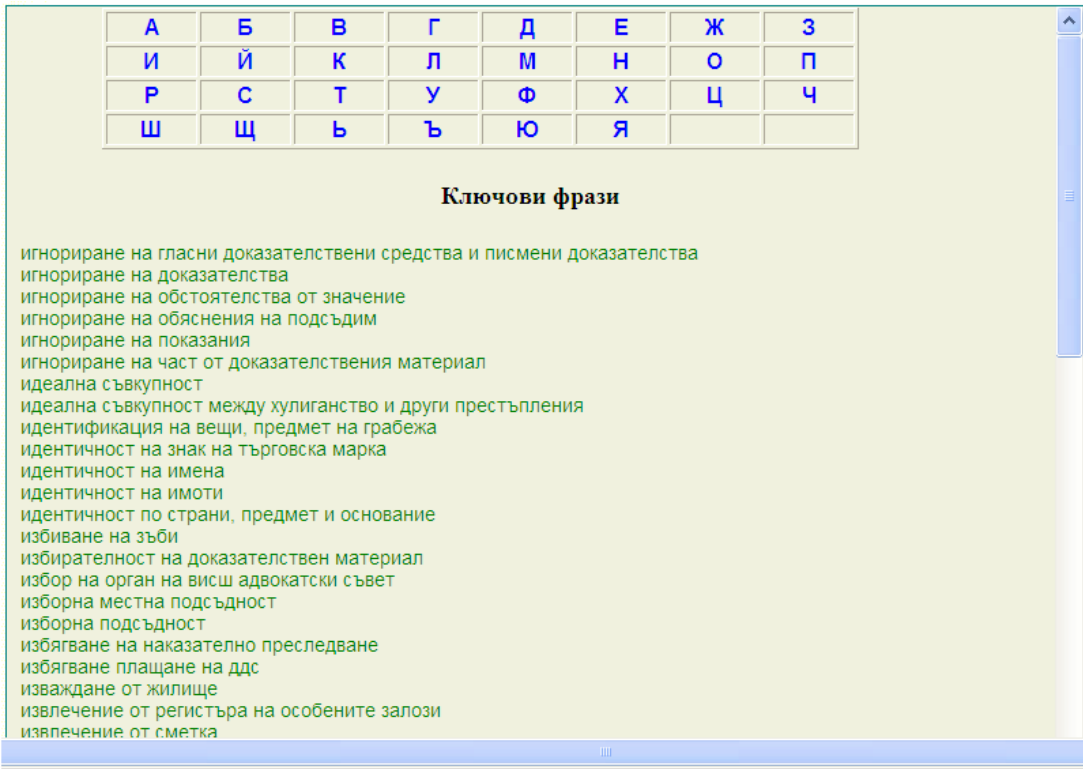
| А | Б | В | Г | Д | Е | Ж | З |
|---|---|---|---|---|---|---|---|
| И | Й | К | Л | М | Н | О | П |
| Р | С | Т | У | Ф | Х | Ц | Ч |
| Ш | Щ | Ь | Ъ | Ю | Я | | |

Ключови фрази

игнориране на гласни доказателствени средства и писмени доказателства
игнориране на доказателства
игнориране на обстоятелства от значение
игнориране на обяснения на подсъдим
игнориране на показания
игнориране на част от доказателствения материал
идеална съвкупност
идеална съвкупност между хулиганство и други престъпления
идентификация на вещи, предмет на грабежа
идентичност на знак на търговска марка
идентичност на имена
идентичност на имоти
идентичност по страни, предмет и основание
избиване на зъби
избирателност на доказателствен материал
избор на орган на висш адвокатски съвет
изборна местна подсъдност
изборна подсъдност
избягване на наказателно преследване
избягване плащане на ддс
изваждане от жилище
извлечение от регистъра на особените залози
извлечение от сметка